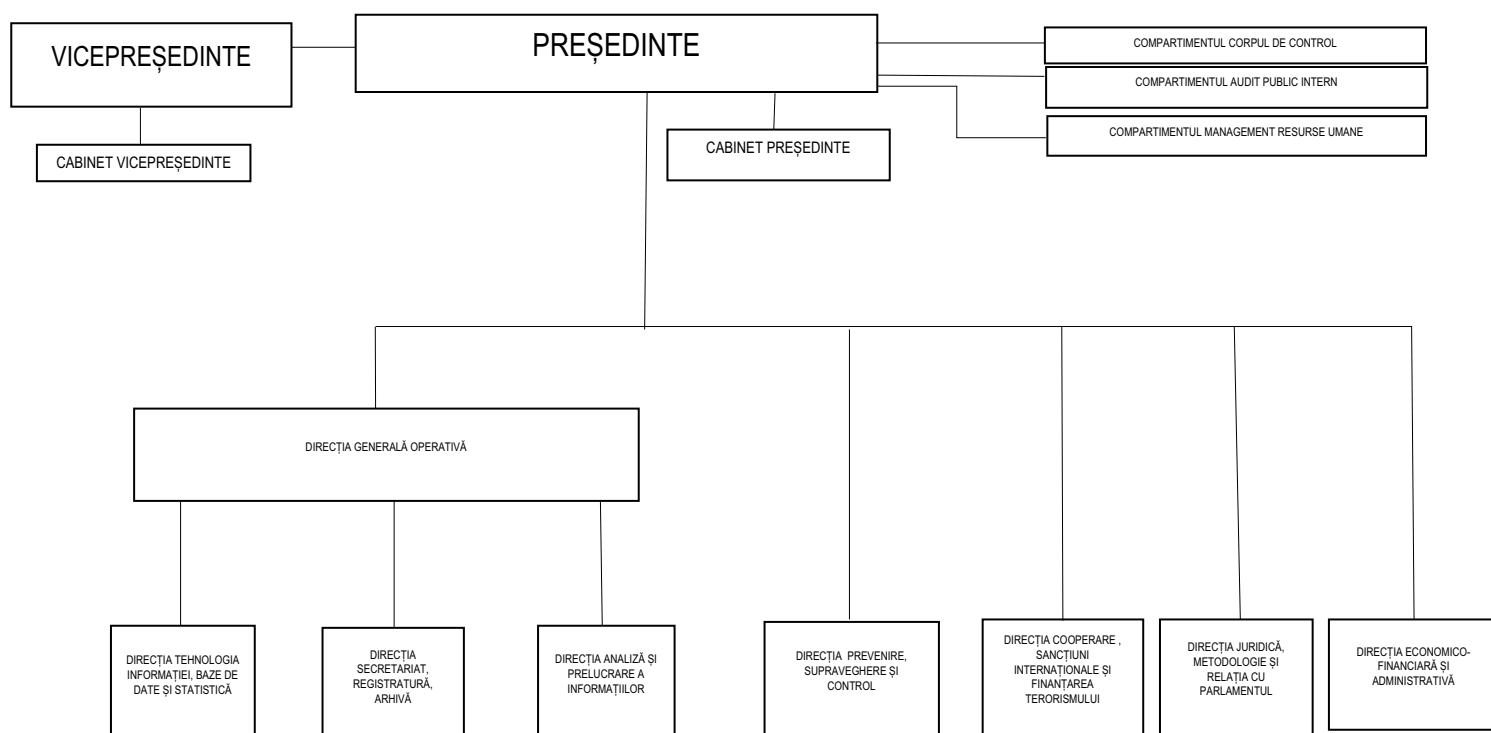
VICEPREȘEDINTE

PREȘEDINTE

COMPARTIMENTUL CORPUL DE CONTROL

COMPARTIMENTUL AUDIT PUBLIC INTERN

COMPARTIMENTUL MANAGEMENT RESURSE UMANE

CABINET VICEPREȘEDINTE

CABINET PREȘEDINTE

DIRECȚIA GENERALĂ OPERATIVĂ

DIRECȚIA TEHNOLOGIA INFORMAȚIEI, BAZE DE DATE ȘI STATISTICĂ

DIRECȚIA SECRETARIAT, REGISTRATURĂ, ARHIVĂ

DIRECȚIA ANALIZĂ ȘI PRELUCRARE A INFORMAȚIILOR

DIRECȚIA PREVENIRE, SUPRAVEGHERE ȘI CONTROL

DIRECȚIA COOPERARE , SANCȚIUNI INTERNAȚIONALE ȘI FINANȚAREA TERORISMULUI

DIRECȚIA JURIDICĂ, METODOLOGIE ȘI RELAȚIA CU PARLAMENTUL

DIRECȚIA ECONOMICO-FINANCIARĂ ȘI ADMINISTRATIVĂ